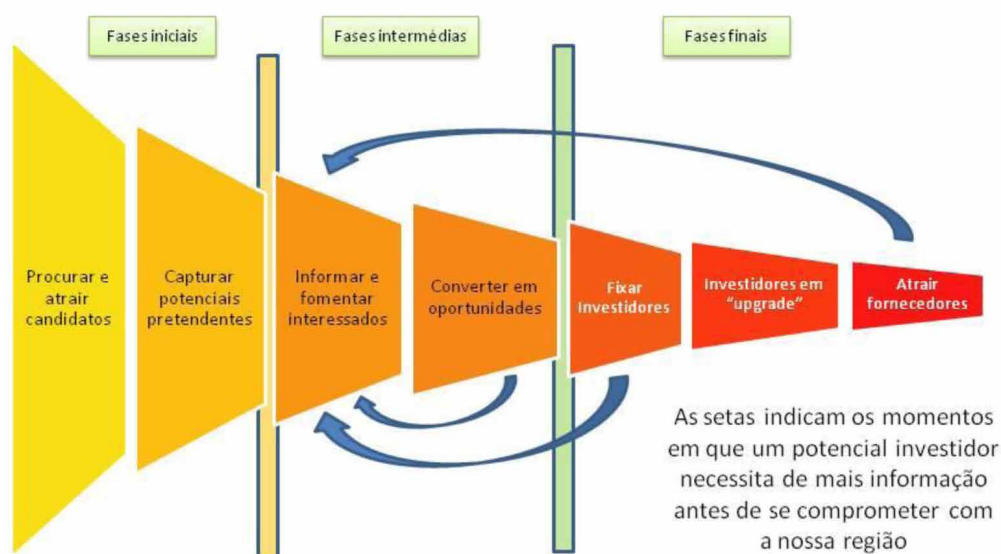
Fases iniciais

Fases intermédias

Fases finais

Procurar e atrair candidatos

Capturar potenciais pretendentes

Informar e fomentar interessados

Converter em oportunidades

Fixar Investidores

Investidores em "upgrade"

Atrair fornecedores

As setas indicam os momentos em que um potencial investidor necessita de mais informação antes de se comprometer com a nossa região